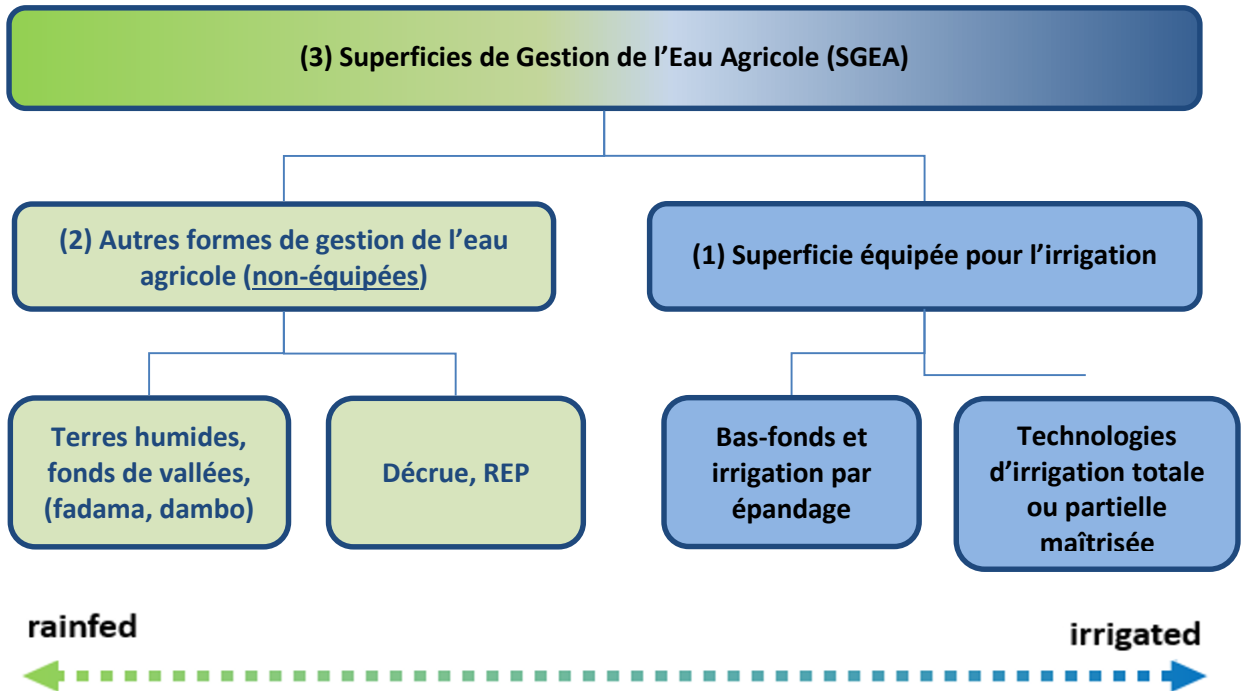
(3) Superficies de Gestion de l'Eau Agricole (SGEA)

(2) Autres formes de gestion de l'eau agricole (non-équipées)

(1) Superficie équipée pour l'irrigation

Terres humides, fonds de vallées, (fadama, dambo)

Décrue, REP

Bas-fonds et irrigation par épandage

Technologies d'irrigation totale ou partielle maîtrisée

rainfed

irrigated